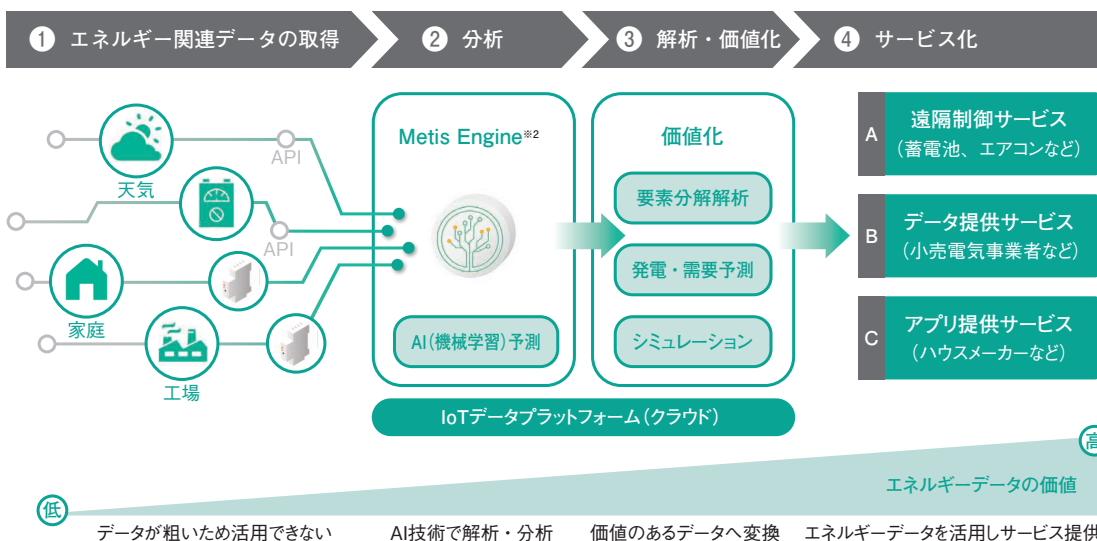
1 エネルギー関連データの取得
2 分析
3 解析・価値化
4 サービス化

天気
API
API
家庭
工場

Metis Engine※2
AI(機械学習)予測

価値化
要素分解解析
発電・需要予測
シミュレーション

IoTデータプラットフォーム(クラウド)

A 遠隔制御サービス (蓄電池、エアコンなど)
B データ提供サービス (小売電気事業者など)
C アプリ提供サービス (ハウスメーカーなど)

高
エネルギーデータの価値
低

データが粗いため活用できない
AI技術で解析・分析
価値のあるデータへ変換
エネルギーデータを活用しサービス提供